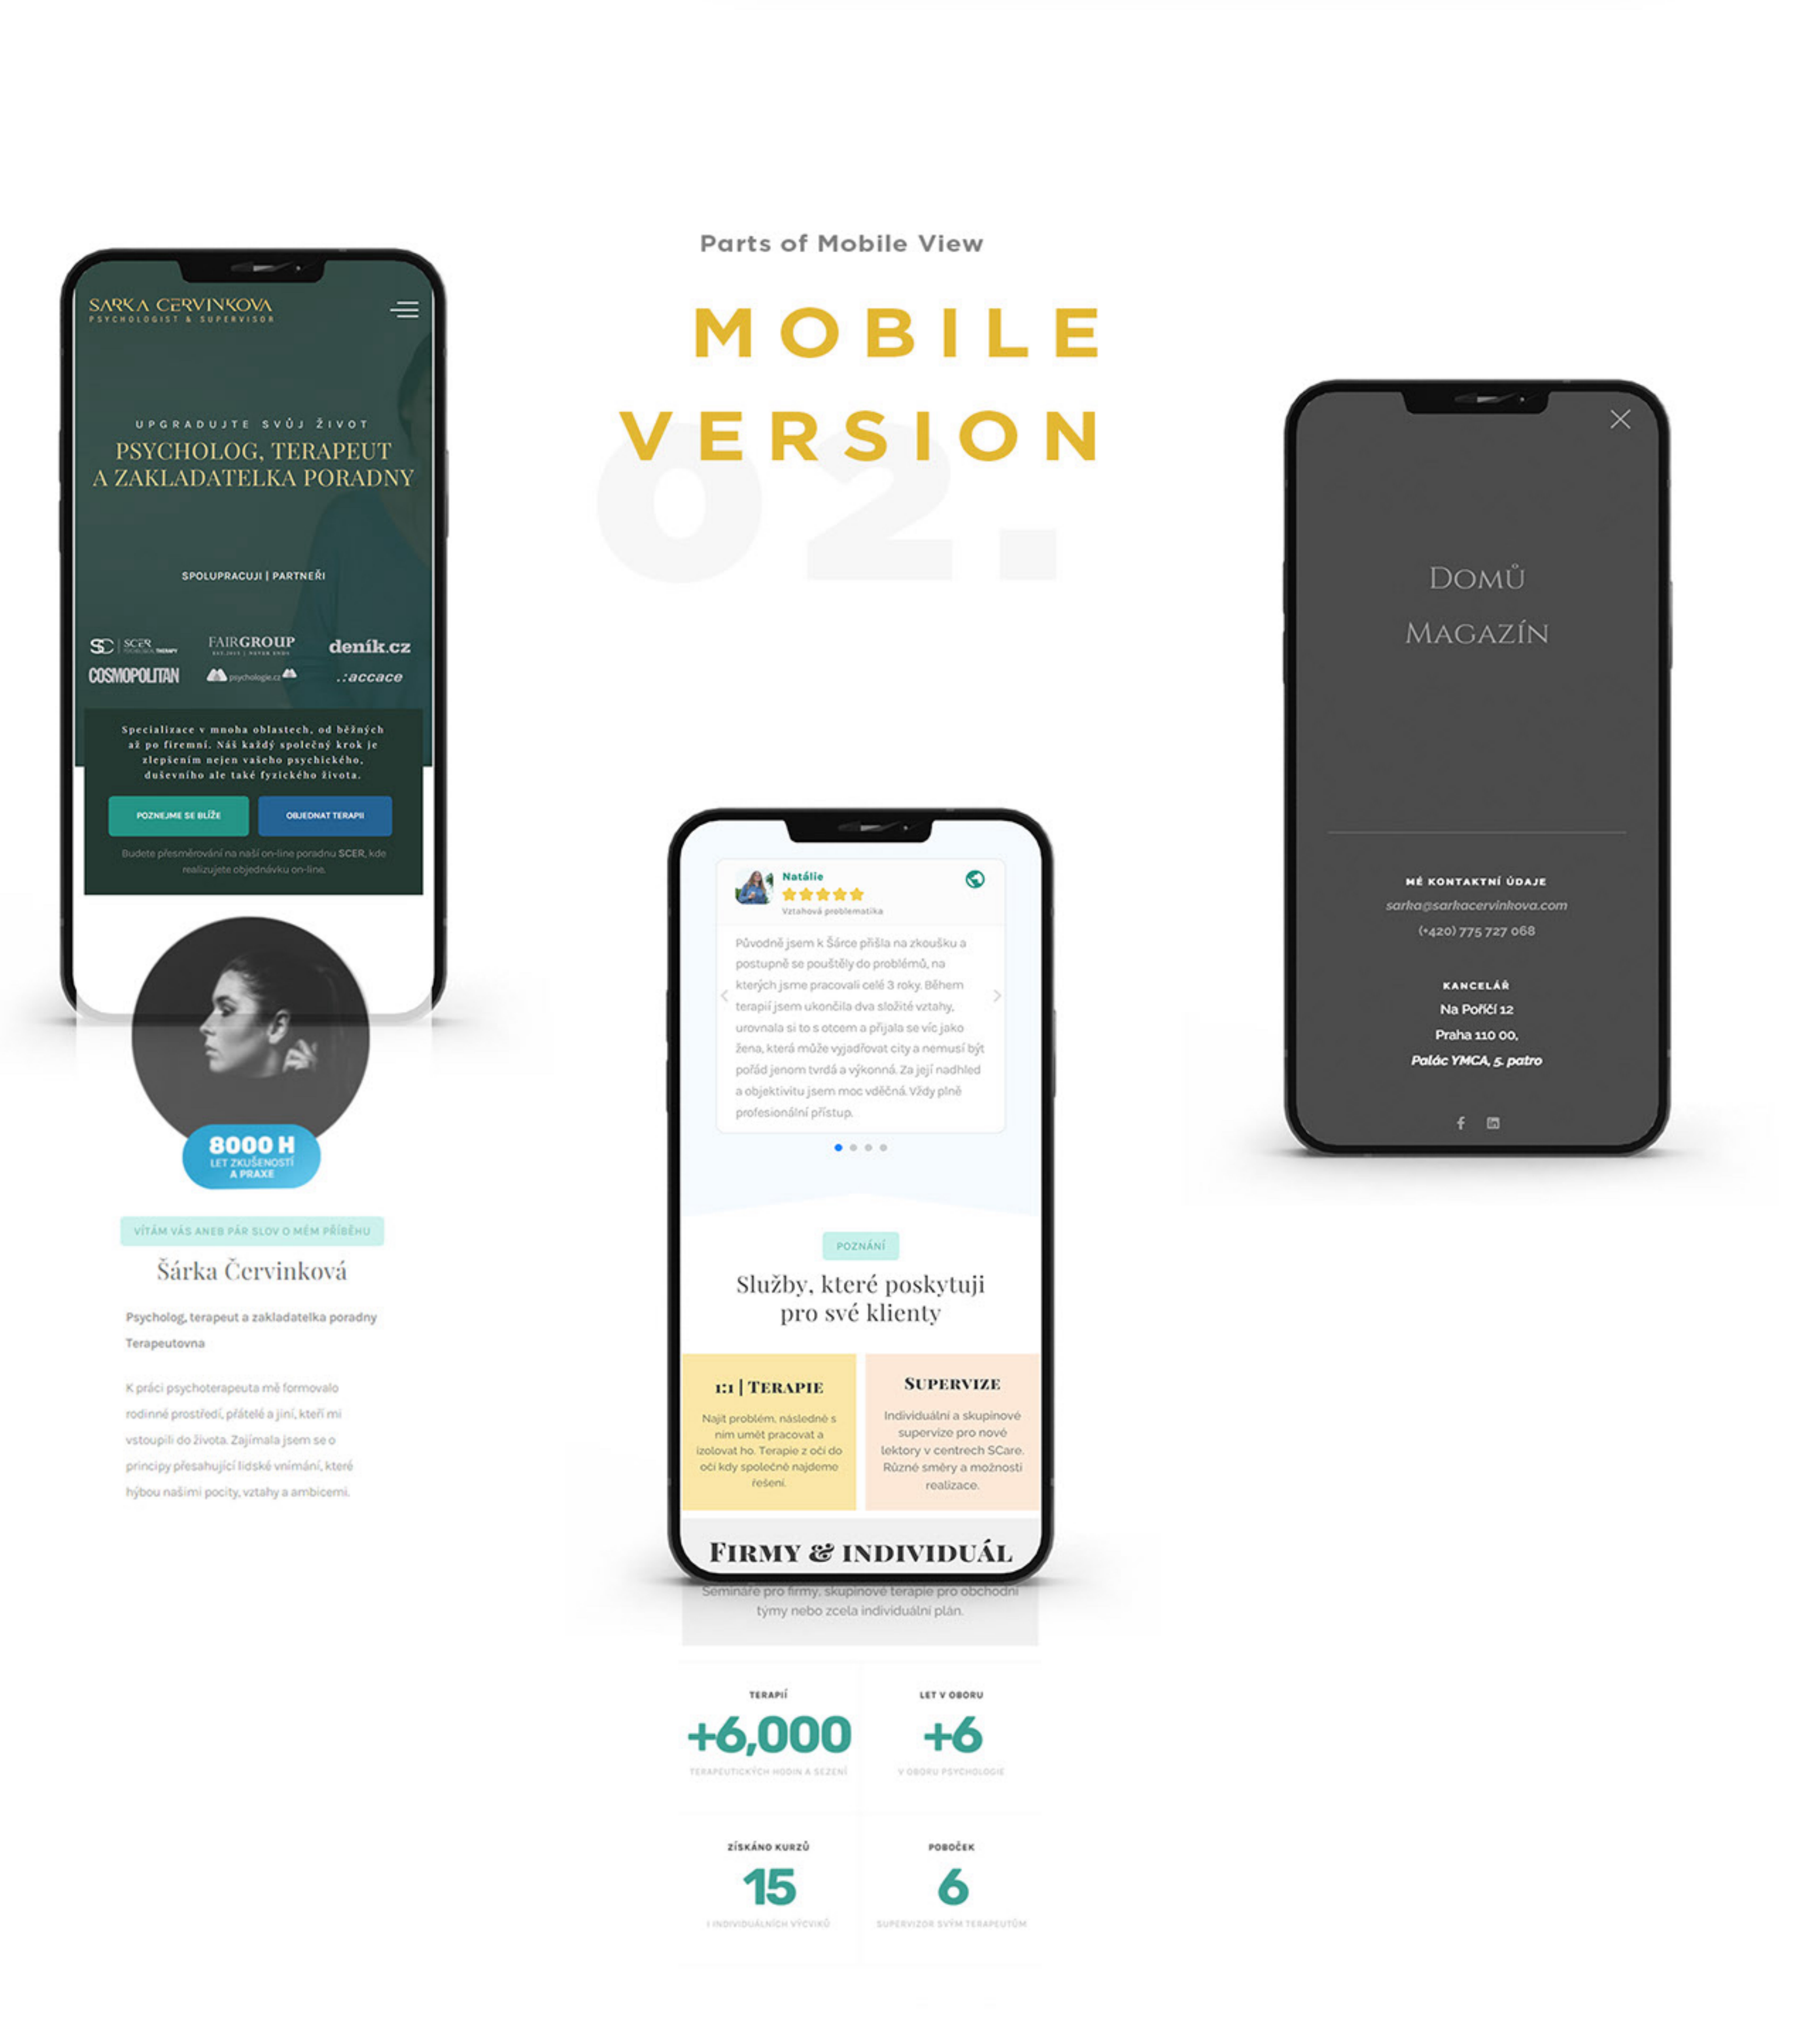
Parts of Mobile View

MOBILE VERSION

02.

SARKA CERVINKOVA
PSYCHOLOGIST & SUPERVISOR

UPGRADUJTE SVŮJ ŽIVOT
PSYCHOLOG, TERAPEUT A ZAKLADATELKA PORADNY

SPOLUPRACUJI | PARTNEŘI

SCER FAIRGROUP deník.cz
COSMOPOLITAN psychologie.cz .:accace

Specializace v mnoha oblastech, od běžných až po firemní. Náš každý společný krok je zlepšením nejen vašeho psychického, duševního ale také fyzického života.

POZNEJME SE BLÍŽE
OBJEDNAT TERAPII

Budete přesměrování na naší on-line poradnu SCER, kde realizujete objednávku on-line.

8000 H
LET ZKUŠENOSTÍ A PRAXE

VÍTÁM VÁS ANEB PÁR SLOV O MÉM PŘÍBĚHU
Šárka Červinková

Psycholog, terapeut a zakladatelka poradny
Terapeutovna

K práci psychoterapeuta mě formovalo rodinné prostředí, přátelé a jiní, kteří mi vstoupili do života. Zajímala jsem se o principy přesahující lidské vnímání, které hýbou našimi pocity, vztahy a ambicemi.

Natálie
Vztahová problematika

Původně jsem k Šárce přišla na zkoušku a postupně se pouštěly do problémů, na kterých jsme pracovali celé 3 roky. Během terapií jsem ukončila dva složité vztahy, urovnala si to s otcem a přijala se víc jako žena, která může vyjadřovat city a nemusí být pořád jenom tvrdá a výkonná. Za její nadhled a objektivitu jsem moc vděčná. Vždy plně profesionální přístup.

POZNÁNÍ
Služby, které poskytuji pro své klienty

1:1 | TERAPIE
Najít problém, následně s nim umět pracovat a izolovat ho. Terapie z očí do očí kdy společně najdeme řešení.

SUPERVIZE
Individuální a skupinové supervize pro nové lektory v centrech SCare. Různé směry a možnosti realizace.

FIRMY & INDIVIDUÁL
Semináře pro firmy, skupinové terapie pro obchodní týmy nebo zcela individuální plán.

TERAPIÍ
+6,000
TERAPEUTICKÝCH HODIN A SEZENÍ

LET V OBORU
+6
V OBORU PSYCHOLOGIE

ZÍSKÁNO KURZŮ
15
I INDIVIDUÁLNÍCH VÝCVIKŮ

POBOČEK
6
SUPERVIZOR SVÝM TERAPEUTŮM

DOMŮ
MAGAZÍN

MÉ KONTAKTNÍ ÚDAJE
sarka@sarkacervinkova.com
(+420) 775 727 068

KANCELÁŘ
Na Poříčí 12
Praha 110 00,
Palác YMCA, 5. patro